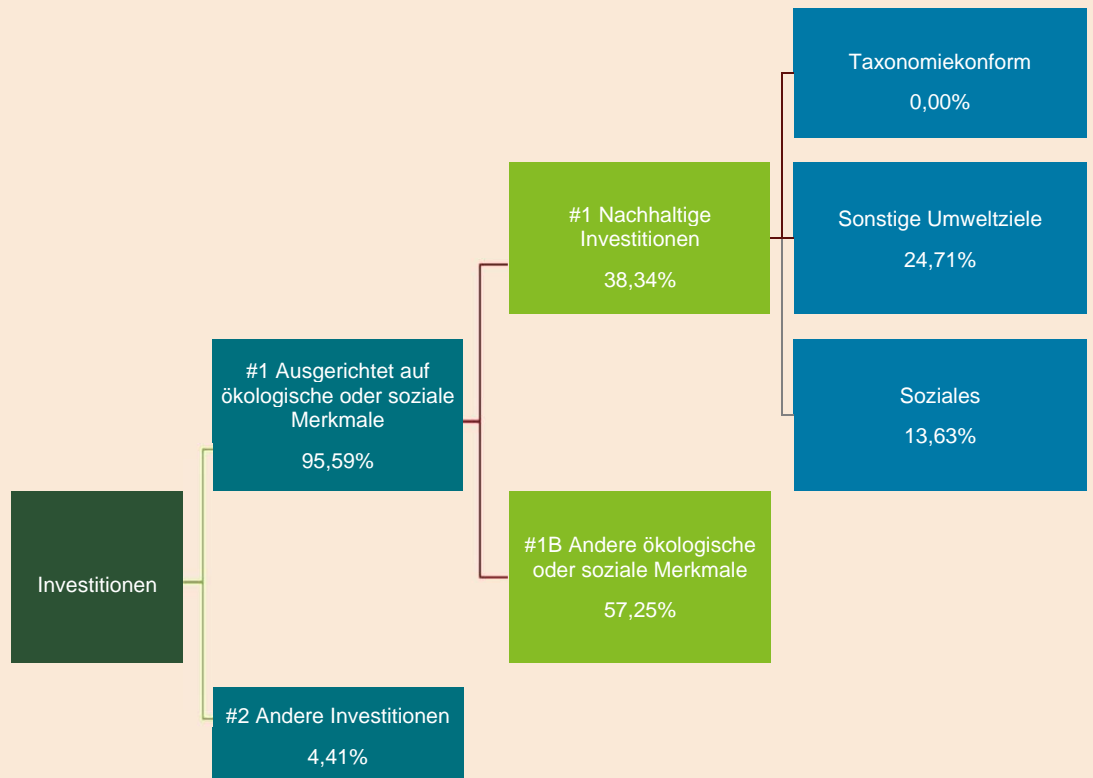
Investitionen

#1 Ausgerichtet auf ökologische oder soziale Merkmale
95,59%

#2 Andere Investitionen
4,41%

#1 Nachhaltige Investitionen
38,34%

#1B Andere ökologische oder soziale Merkmale
57,25%

Taxonomiekonform
0,00%

Sonstige Umweltziele
24,71%

Soziales
13,63%